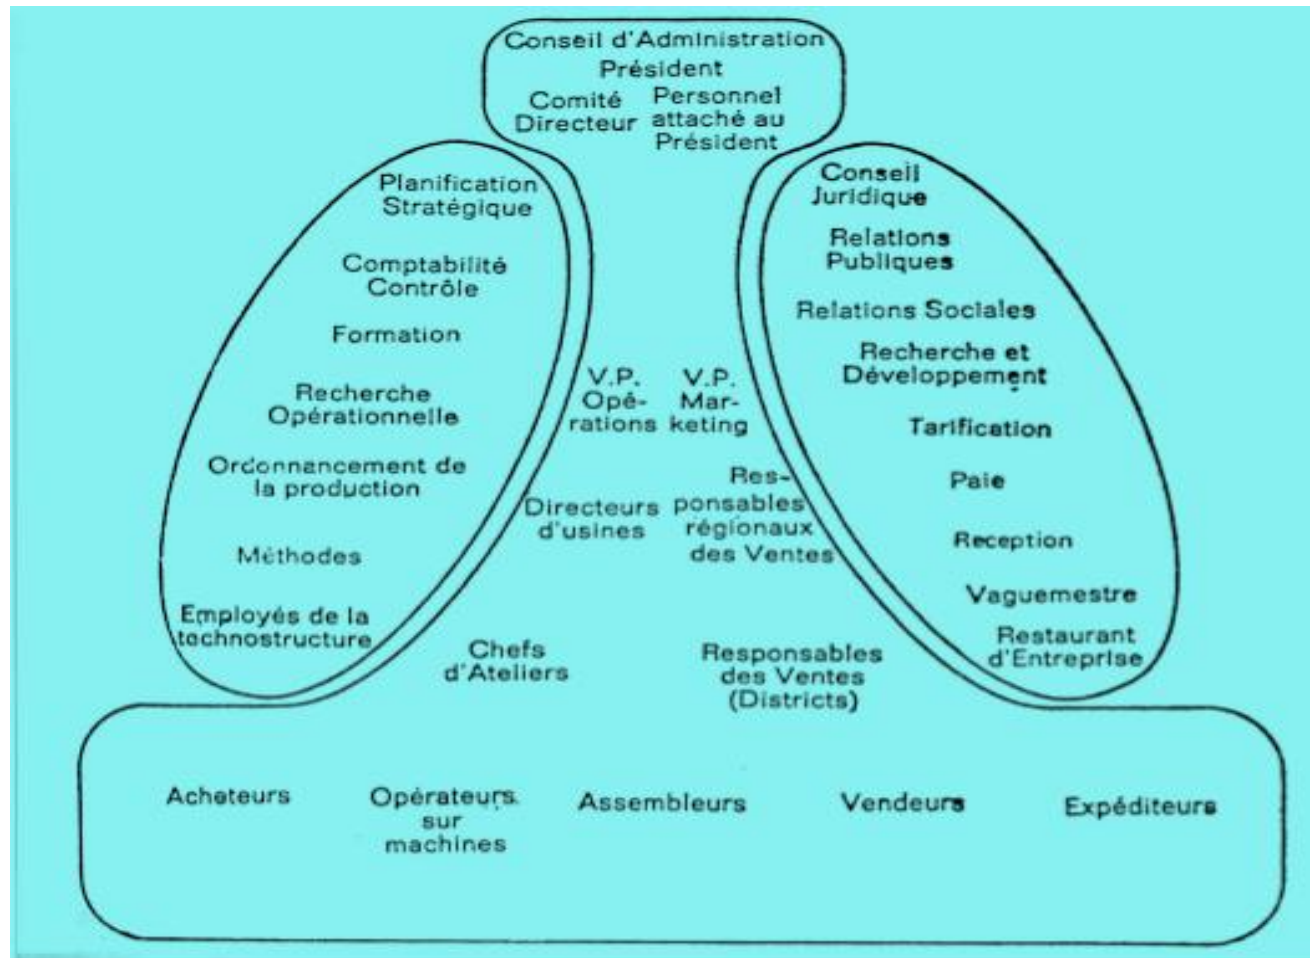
Conseil d'Administration
Président
Comité Directeur
Personnel attaché au Président

Planification Stratégique
Comptabilité Contrôle
Formation
Recherche Opérationnelle
Ordonnancement de la production
Méthodes
Employés de la technostructure

V.P. Opérations
V.P. Marketing
Directeurs d'usines
Responsables régionaux des Ventes
Chefs d'Ateliers
Responsables des Ventes (Districts)

Conseil Juridique
Relations Publiques
Relations Sociales
Recherche et Développement
Tarification
Paie
Reception
Vaguemestre
Restaurant d'Entreprise

Acheteurs
Opérateurs sur machines
Assembleurs
Vendeurs
Expéditeurs